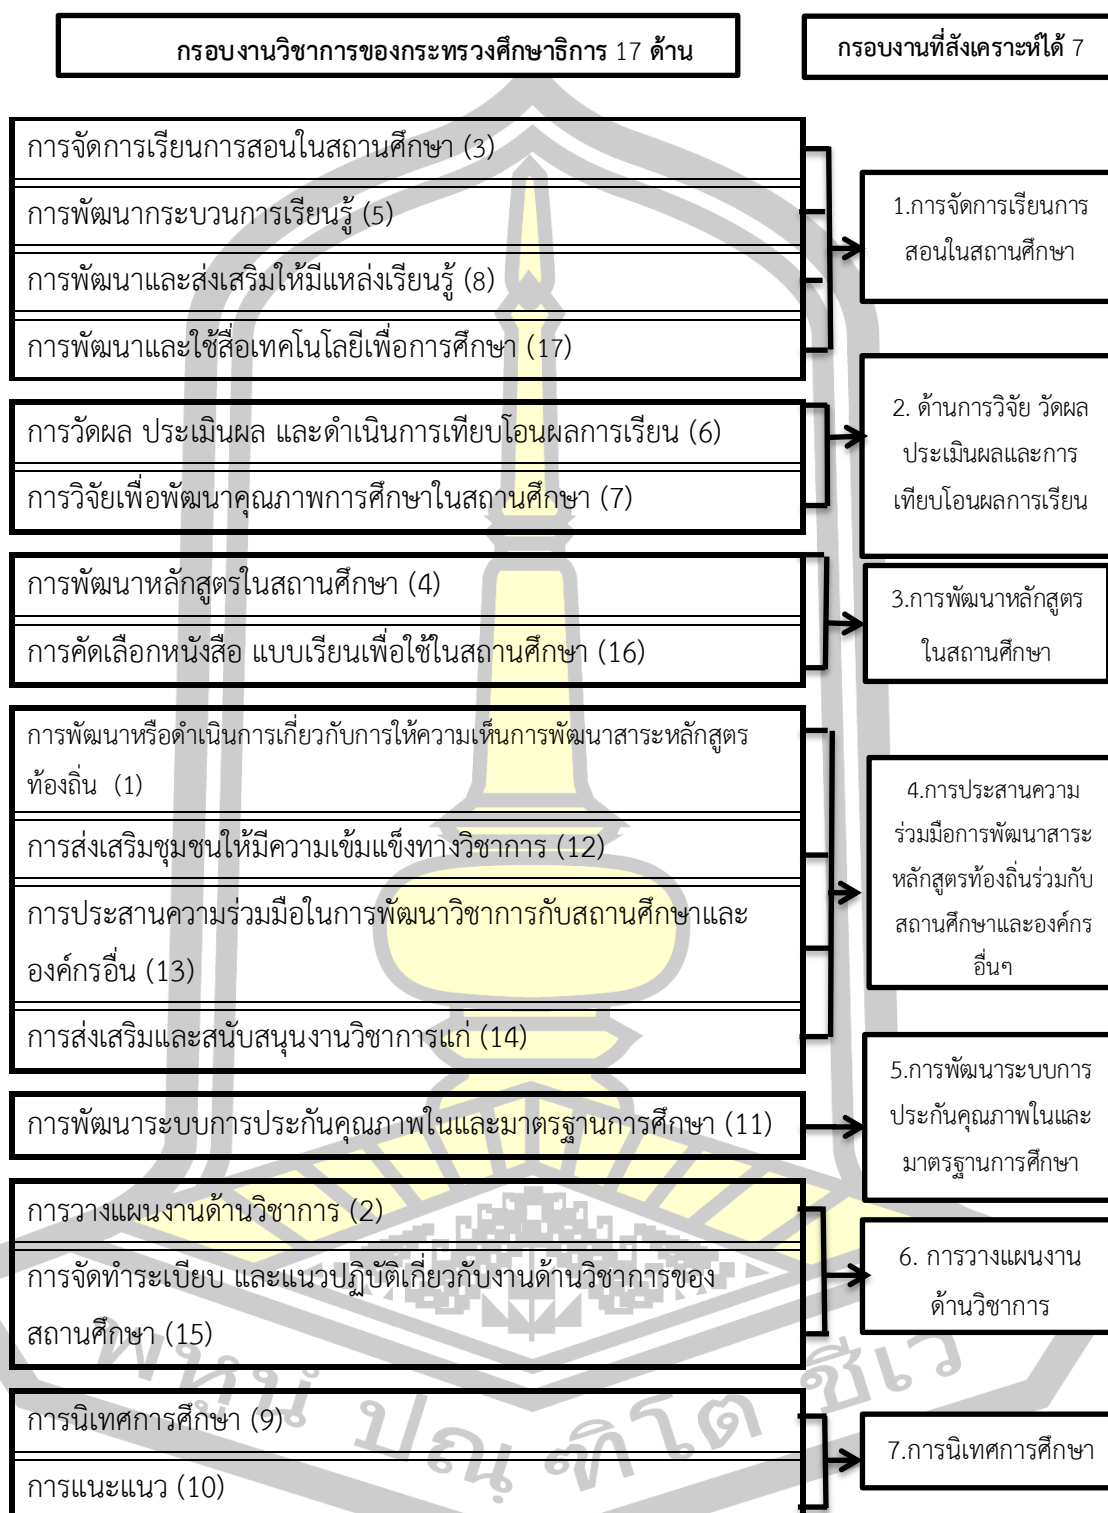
กรอบงานวิชาการของกระทรวงศึกษาธิการ 17 ด้าน

กรอบงานที่สังเคราะห์ได้ 7

การจัดการเรียนการสอนในสถานศึกษา (3)

การพัฒนากระบวนการเรียนรู้ (5)

การพัฒนาและส่งเสริมให้มีแหล่งเรียนรู้ (8)

การพัฒนาและใช้สื่อเทคโนโลยีเพื่อการศึกษา (17)

1.การจัดการเรียนการสอนในสถานศึกษา

การวัดผล ประเมินผล และดำเนินการเทียบโอนผลการเรียน (6)

การวิจัยเพื่อพัฒนาคุณภาพการศึกษาในสถานศึกษา (7)

2. ด้านการวิจัย วัดผลประเมินผลและการเทียบโอนผลการเรียน

การพัฒนาหลักสูตรในสถานศึกษา (4)

การคัดเลือกหนังสือ แบบเรียนเพื่อใช้ในสถานศึกษา (16)

3.การพัฒนาหลักสูตรในสถานศึกษา

การพัฒนาหรือดำเนินการเกี่ยวกับการให้ความเห็นการพัฒนาสาระหลักสูตรท้องถิ่น (1)

การส่งเสริมชุมชนให้มีความเข้มแข็งทางวิชาการ (12)

การประสานความร่วมมือในการพัฒนาวิชาการกับสถานศึกษาและองค์กรอื่น (13)

การส่งเสริมและสนับสนุนงานวิชาการแก่ (14)

4.การประสานความร่วมมือการพัฒนาสาระหลักสูตรท้องถิ่นร่วมกับสถานศึกษาและองค์กรอื่นๆ

การพัฒนาระบบการประกันคุณภาพในและมาตรฐานการศึกษา (11)

5.การพัฒนาระบบการประกันคุณภาพในและมาตรฐานการศึกษา

การวางแผนงานด้านวิชาการ (2)

การจัดทำระเบียบ และแนวปฏิบัติเกี่ยวกับงานด้านวิชาการของสถานศึกษา (15)

6. การวางแผนงานด้านวิชาการ

การนิเทศการศึกษา (9)

การแนะแนว (10)

7.การนิเทศการศึกษา